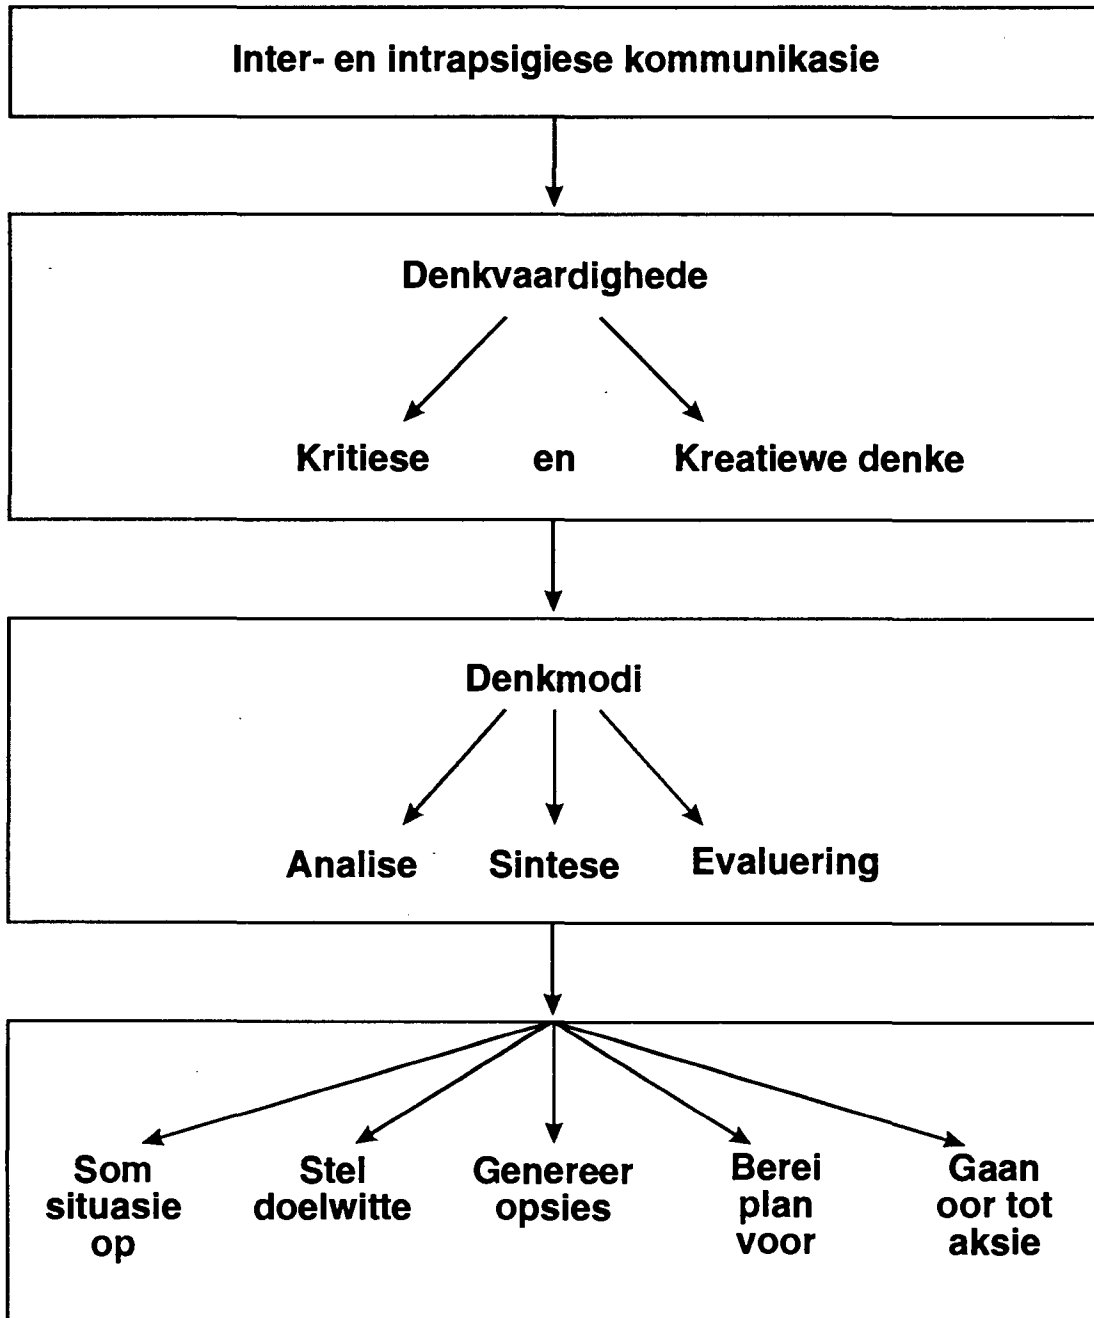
Inter- en intrapsigiese kommunikasie

Denkvaardighede

Kritiese en Kreatiewe denke

Denkmodi

Analise Sintese Evaluering

Som situasie op

Stel doelwitte

Genereer opsies

Berei plan voor

Gaan oor tot aksie